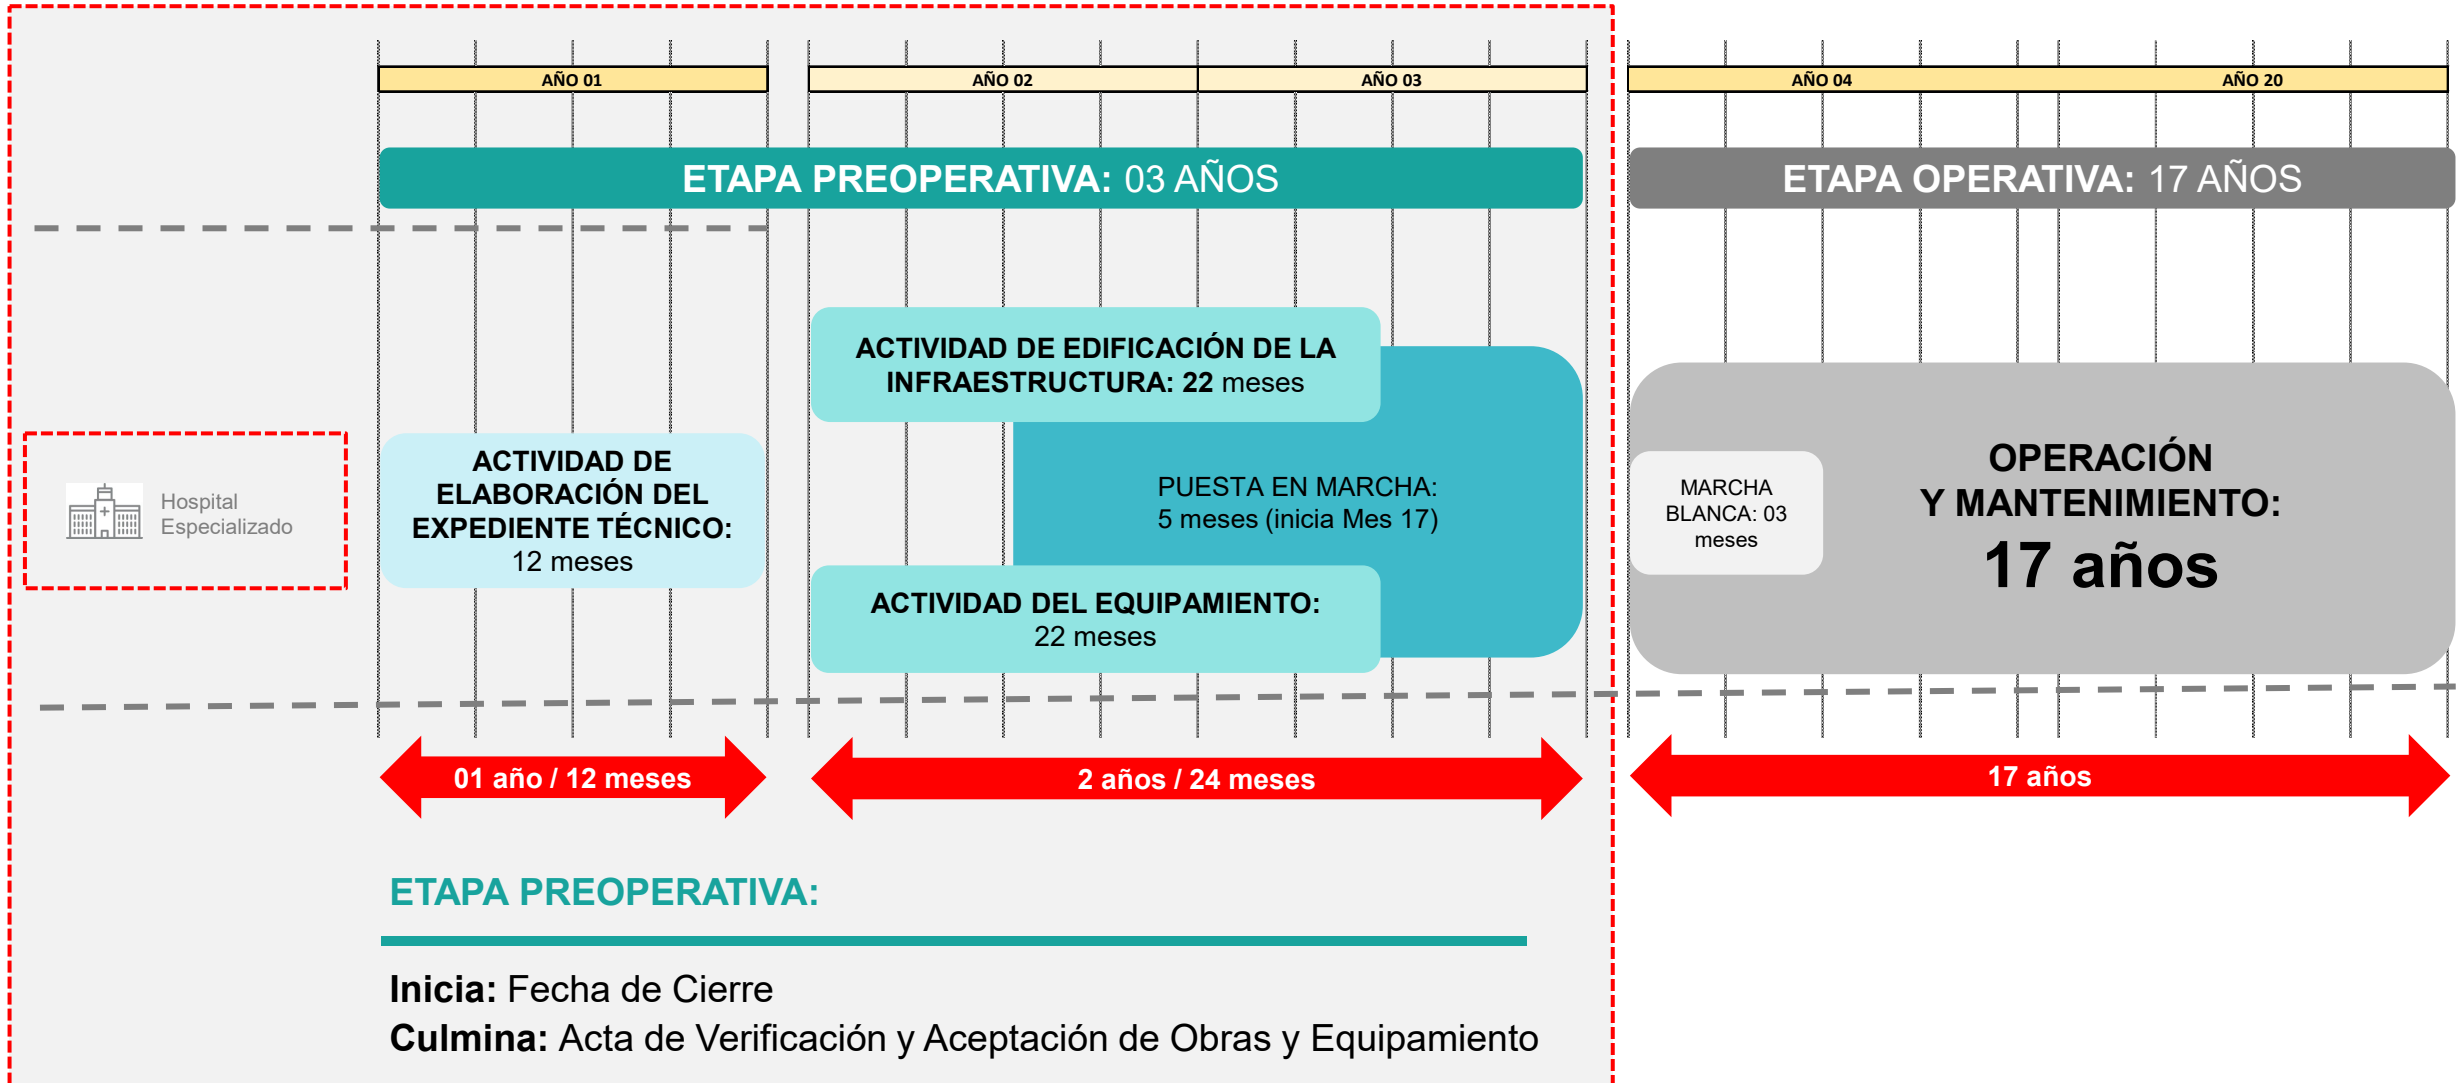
AÑO 01

AÑO 02

AÑO 03

AÑO 04

AÑO 20

ETAPA PREOPERATIVA: 03 AÑOS

ETAPA OPERATIVA: 17 AÑOS

ACTIVIDAD DE EDIFICACIÓN DE LA INFRAESTRUCTURA: 22 meses

Hospital Especializado

ACTIVIDAD DE ELABORACIÓN DEL EXPEDIENTE TÉCNICO: 12 meses

PUESTA EN MARCHA: 5 meses (inicia Mes 17)

MARCHA BLANCA: 03 meses

OPERACIÓN Y MANTENIMIENTO: 17 años

ACTIVIDAD DEL EQUIPAMIENTO: 22 meses

01 año / 12 meses

2 años / 24 meses

17 años

ETAPA PREOPERATIVA:

Inicia: Fecha de Cierre
Culmina: Acta de Verificación y Aceptación de Obras y Equipamiento